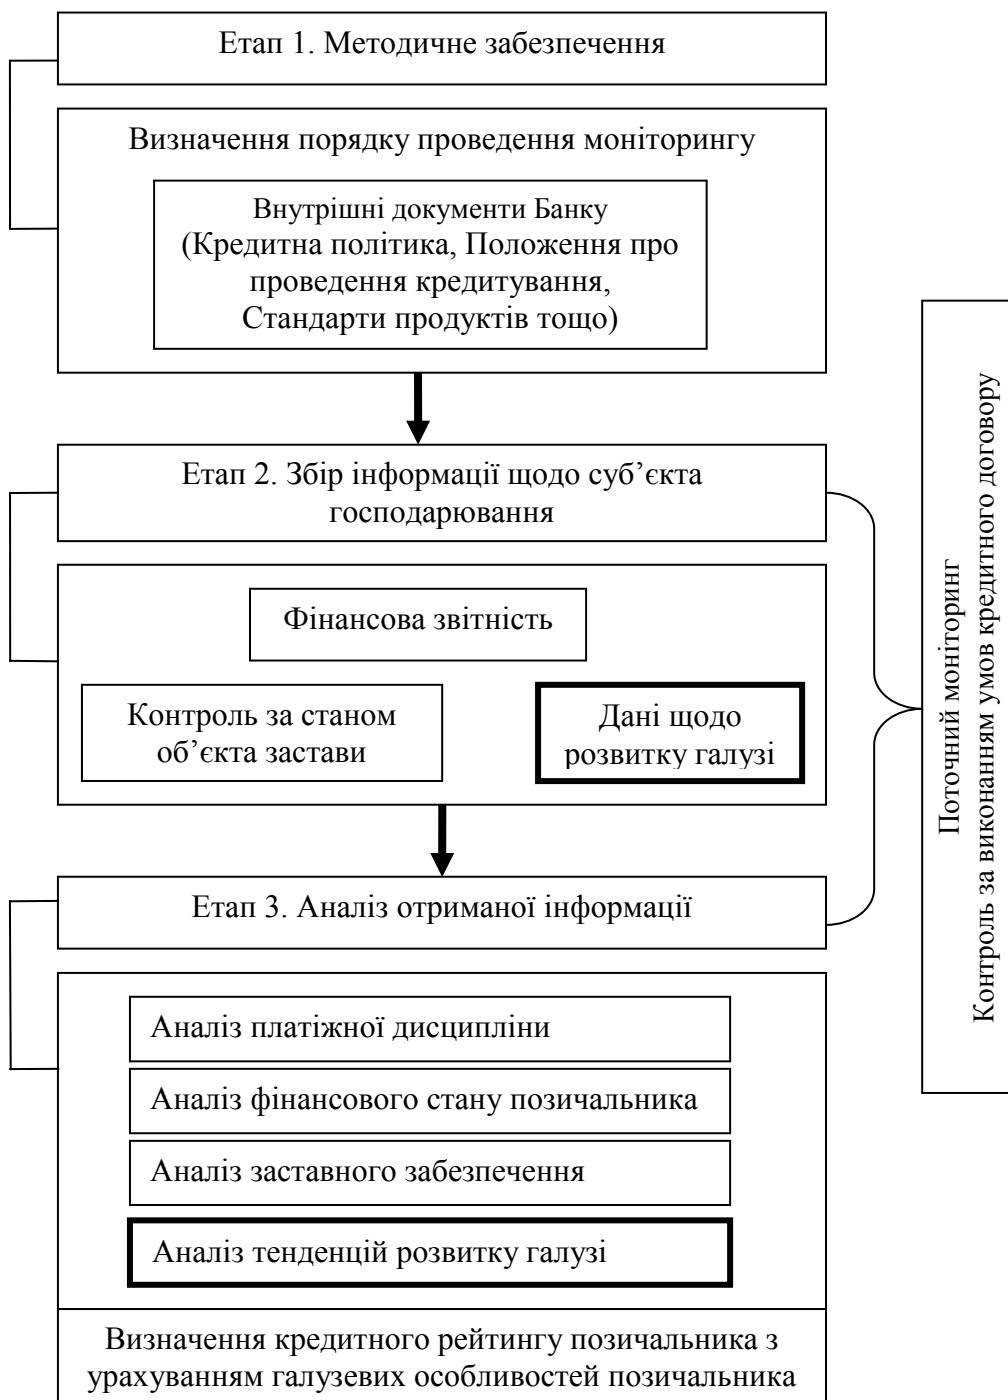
Етап 1. Методичне забезпечення

Визначення порядку проведення моніторингу

Внутрішні документи Банку (Кредитна політика, Положення про проведення кредитування, Стандарти продуктів тощо)

Етап 2. Збір інформації щодо суб'єкта господарювання

Фінансова звітність

Контроль за станом об'єкта застави

Дані щодо розвитку галузі

Етап 3. Аналіз отриманої інформації

Аналіз платіжної дисципліни

Аналіз фінансового стану позичальника

Аналіз заставного забезпечення

Аналіз тенденцій розвитку галузі

Визначення кредитного рейтингу позичальника з урахуванням галузевих особливостей позичальника

Поточний моніторинг
Контроль за виконанням умов кредитного договору